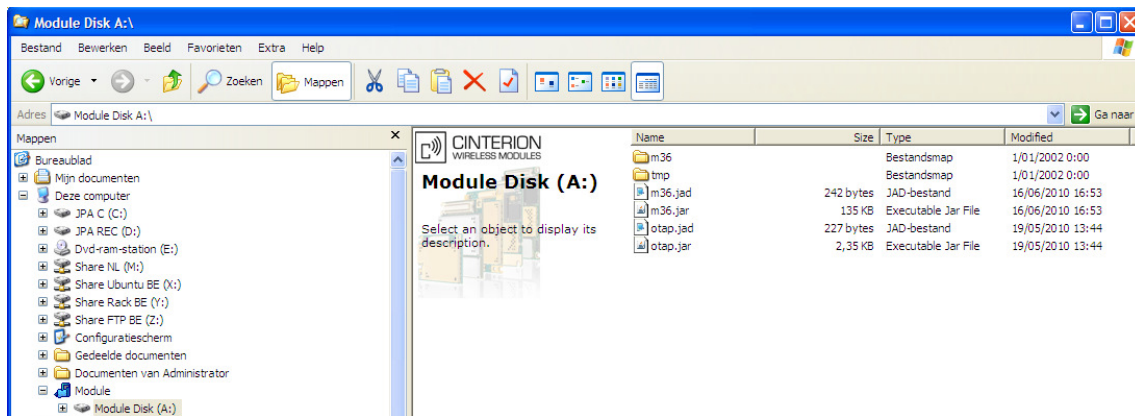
Module Disk A:\

Bestand Bewerken Beeld Favorieten Extra Help

Vorige Zoeken Mappen

Adres Module Disk A:\

Ga naar

Mappen

Bureaublad
Mijn documenten
Deze computer
JPA C (C:)
JPA REC (D:)
Dvd-ram-station (E:)
Share NL (M:)
Share Ubuntu BE (X:)
Share Rack BE (Y:)
Share FTP BE (Z:)
Configuratiescherm
Gedeelde documenten
Documenten van Administrator
Module
Module Disk (A:)

CINTERION
WIRELESS MODULES

Module Disk (A:)

Select an object to display its description.

| Name | Size | Type | Modified |
|---|---|---|---|
| m36 | | Bestandsmap | 1/01/2002 0:00 |
| tmp | | Bestandsmap | 1/01/2002 0:00 |
| m36.jad | 242 bytes | JAD-bestand | 16/06/2010 16:53 |
| m36.jar | 135 KB | Executable Jar File | 16/06/2010 16:53 |
| otap.jad | 227 bytes | JAD-bestand | 19/05/2010 13:44 |
| otap.jar | 2,35 KB | Executable Jar File | 19/05/2010 13:44 |